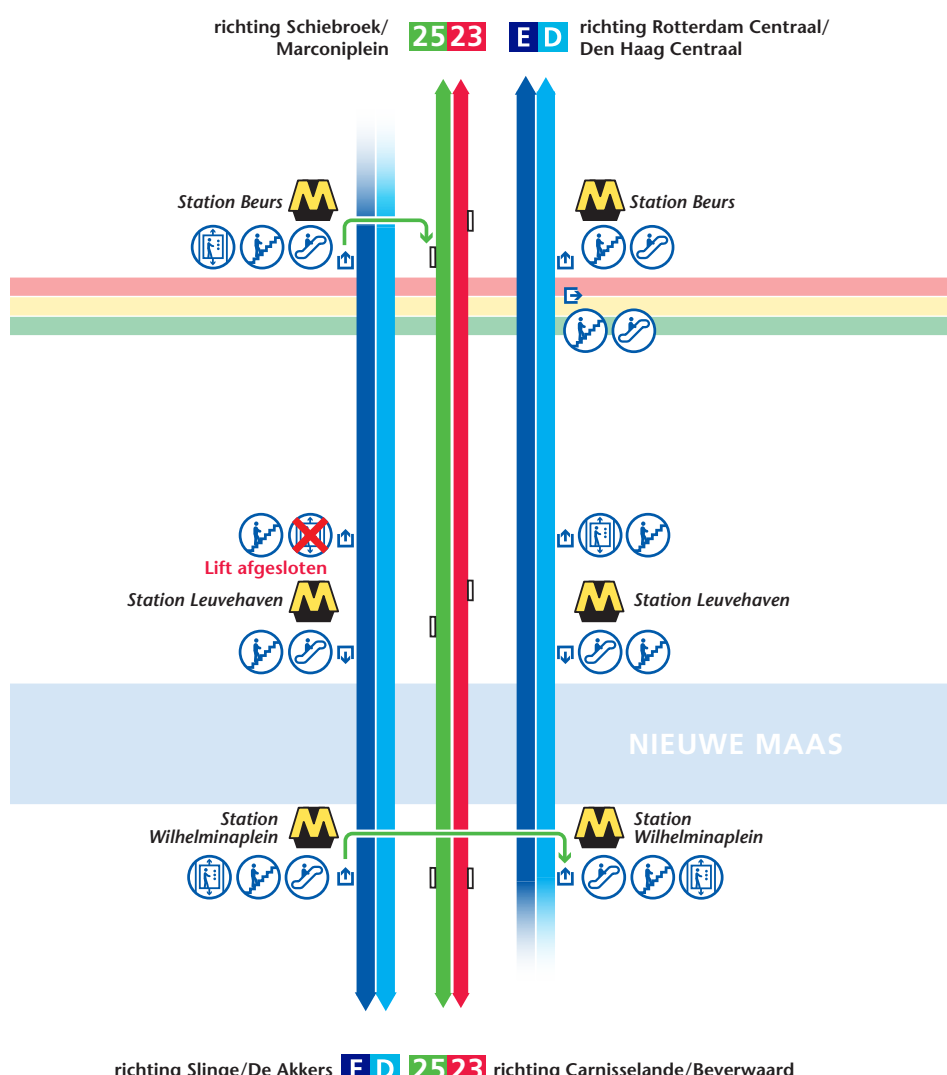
richting Schiebroek/ Marconiplein

25 23

E D

richting Rotterdam Centraal/ Den Haag Centraal

Station Beurs

Station Beurs

Lift afgesloten

Station Leuvehaven

Station Leuvehaven

NIEUWE MAAS

Station Wilhelminaplein

Station Wilhelminaplein

richting Slinge/De Akkers

E D

25 23

richting Carnisselande/Beverwaard